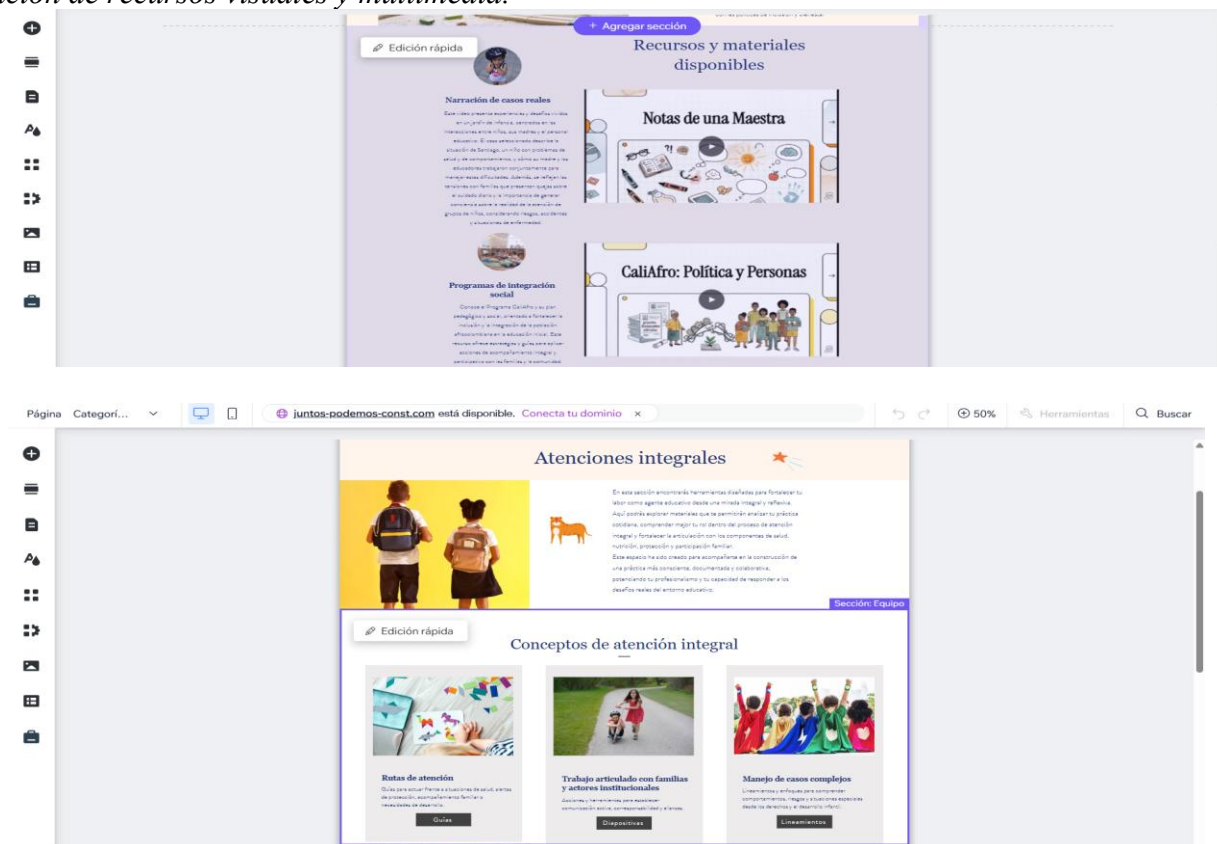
ación de recursos visuales y multimedia.

+ Agregar sección

Edición rápida

Recursos y materiales disponibles

Narración de casos reales

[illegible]

Notas de una Maestra

Programas de integración social

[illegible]

CaliAfro: Política y Personas

Página Categorí... juntos-podemos-const.com está disponible. Conecta tu dominio × 50% Herramientas Buscar

Atenciones integrales

En esta sección encontrarás herramientas diseñadas para fortalecer tu labor como agente educativo desde una mirada integral y reflexiva. Aquí podrás explorar materiales que te permitirán analizar tu práctica cotidiana, comprender mejor tu rol dentro del proceso de atención integral y fortalecer la articulación con los componentes de salud, nutrición, protección y participación familiar. Este espacio ha sido creado para acompañarte en la construcción de una práctica más consciente, documentada y colaborativa, potenciando tu profesionalismo y tu capacidad de responder a los desafíos reales del entorno educativo.

Sección: Equipo

Edición rápida

Conceptos de atención integral

Rutas de atención
Guías para actuar frente a situaciones de salud, alertas de protección, acompañamiento familiar y necesidades de desarrollo.
Guías

Trabajo articulado con familias y actores institucionales
Acciones y herramientas para establecer comunicación activa, corresponsabilidad y alianzas.
Diapositivas

Manejo de casos complejos
Lineamientos y enfoques para comprender comportamientos, riesgos y situaciones especiales desde los derechos y el desarrollo infantil.
Lineamientos